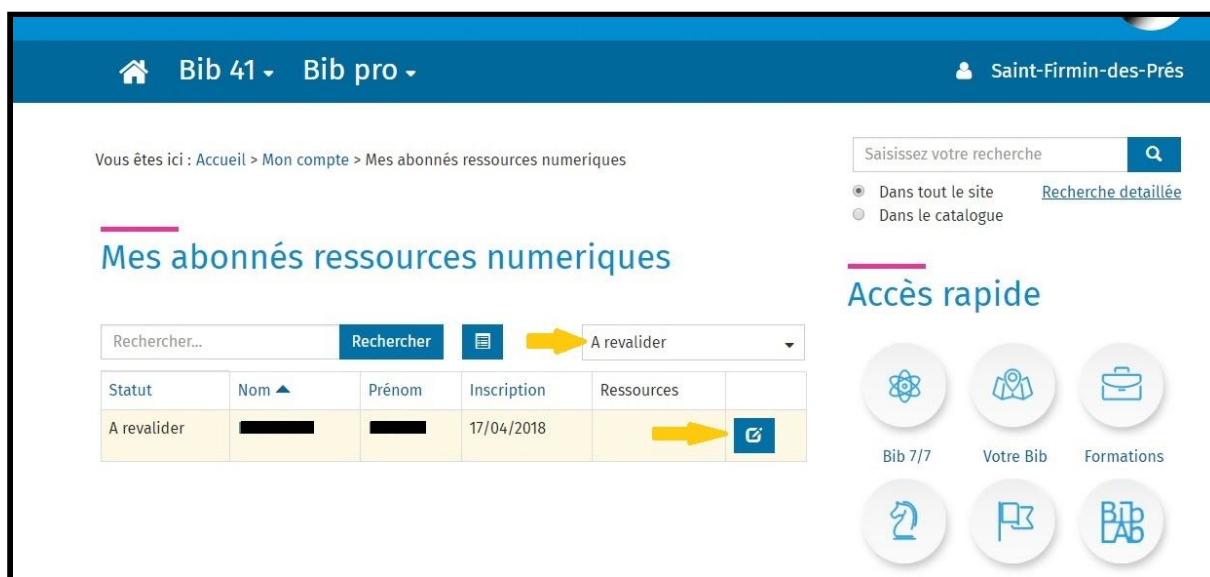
Bib 41 ▾ Bib pro ▾

Saint-Firmin-des-Prés

Vous êtes ici : Accueil > Mon compte > Mes abonnés ressources numeriques

Saisissez votre recherche

Dans tout le site
Dans le catalogue

Recherche detaillée

Mes abonnés ressources numeriques

Accès rapide

Rechercher...

Rechercher

A revalider

| Statut | Nom ▲ | Prénom | Inscription | Ressources | |
|---|---|---|---|---|---|
| A revalider | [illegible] | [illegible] | 17/04/2018 | | |

Bib 7/7

Votre Bib

Formations

BIB LAB